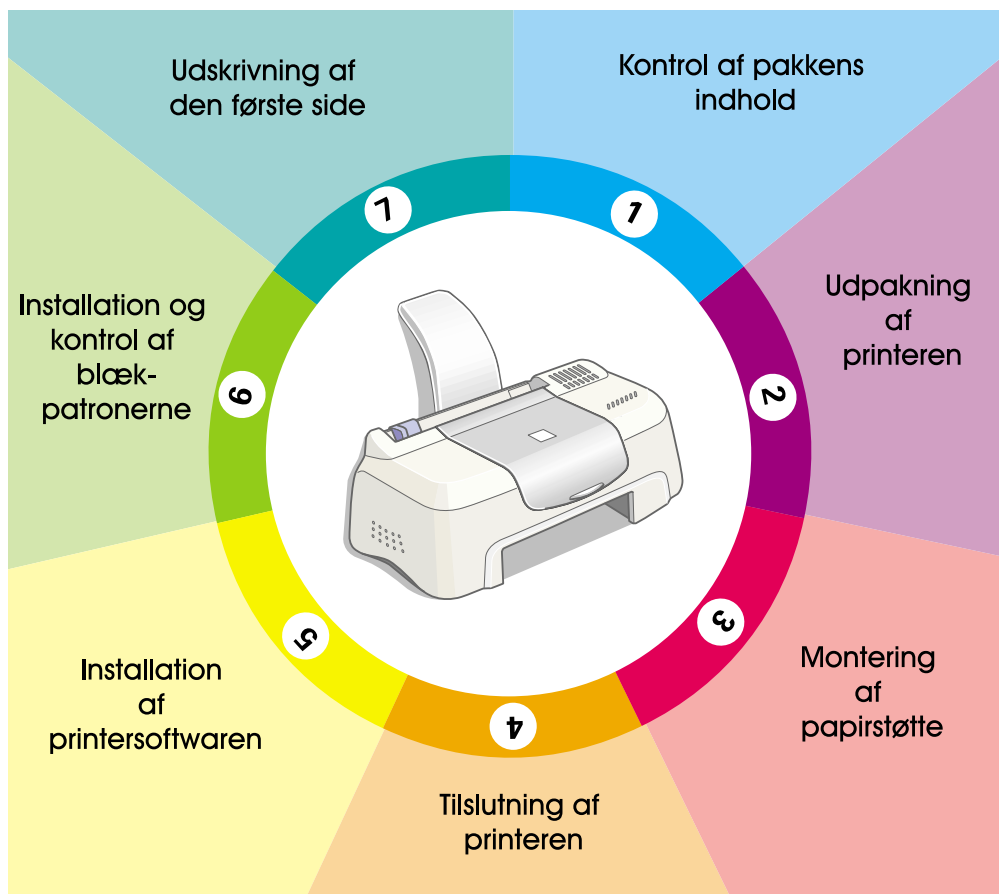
Kontrol af pakkens indhold

1

Udpakning af printeren

2

Montering af papirstøtte

3

Tilslutning af printeren

4

Installation af printersoftwaren

5

Installation og kontrol af blækpatronerne

6

Udskrivning af den første side

7